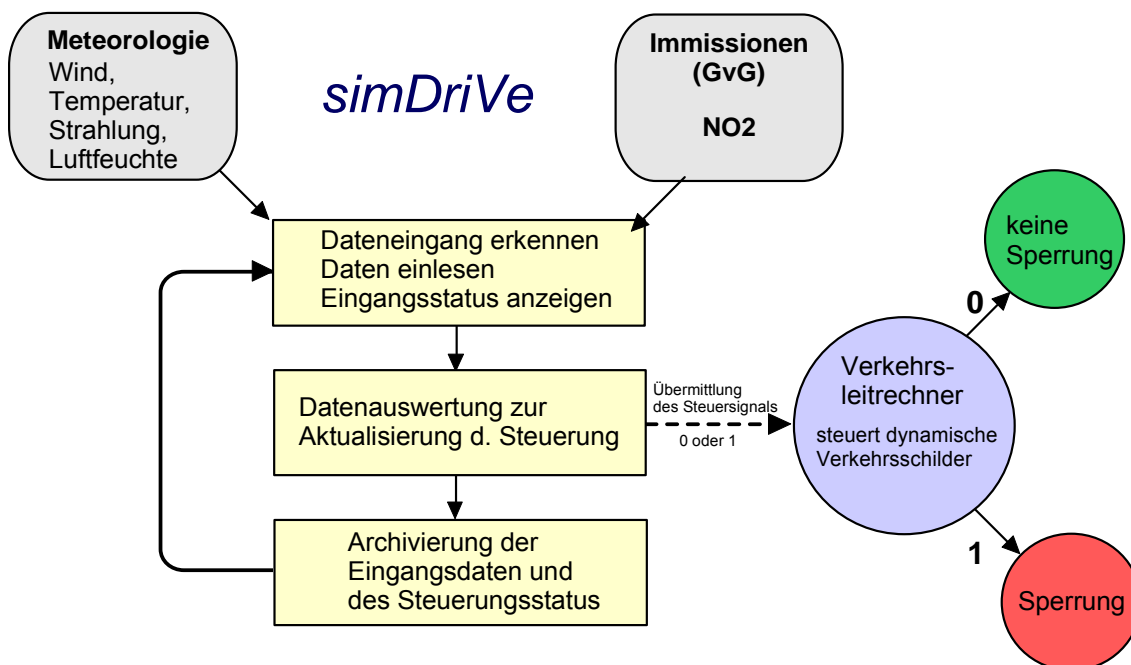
Meteorologie
Wind, Temperatur, Strahlung, Luftfeuchte

simDriVe

Immissionen (GvG)

NO2

Dateneingang erkennen
Daten einlesen
Eingangsstatus anzeigen

Datenauswertung zur Aktualisierung d. Steuerung

Übermittlung des Steuersignals
0 oder 1

Archivierung der Eingangsdaten und des Steuerungsstatus

Verkehrsleitrechner
steuert dynamische Verkehrsschilder

0
keine Sperrung

1
Sperrung